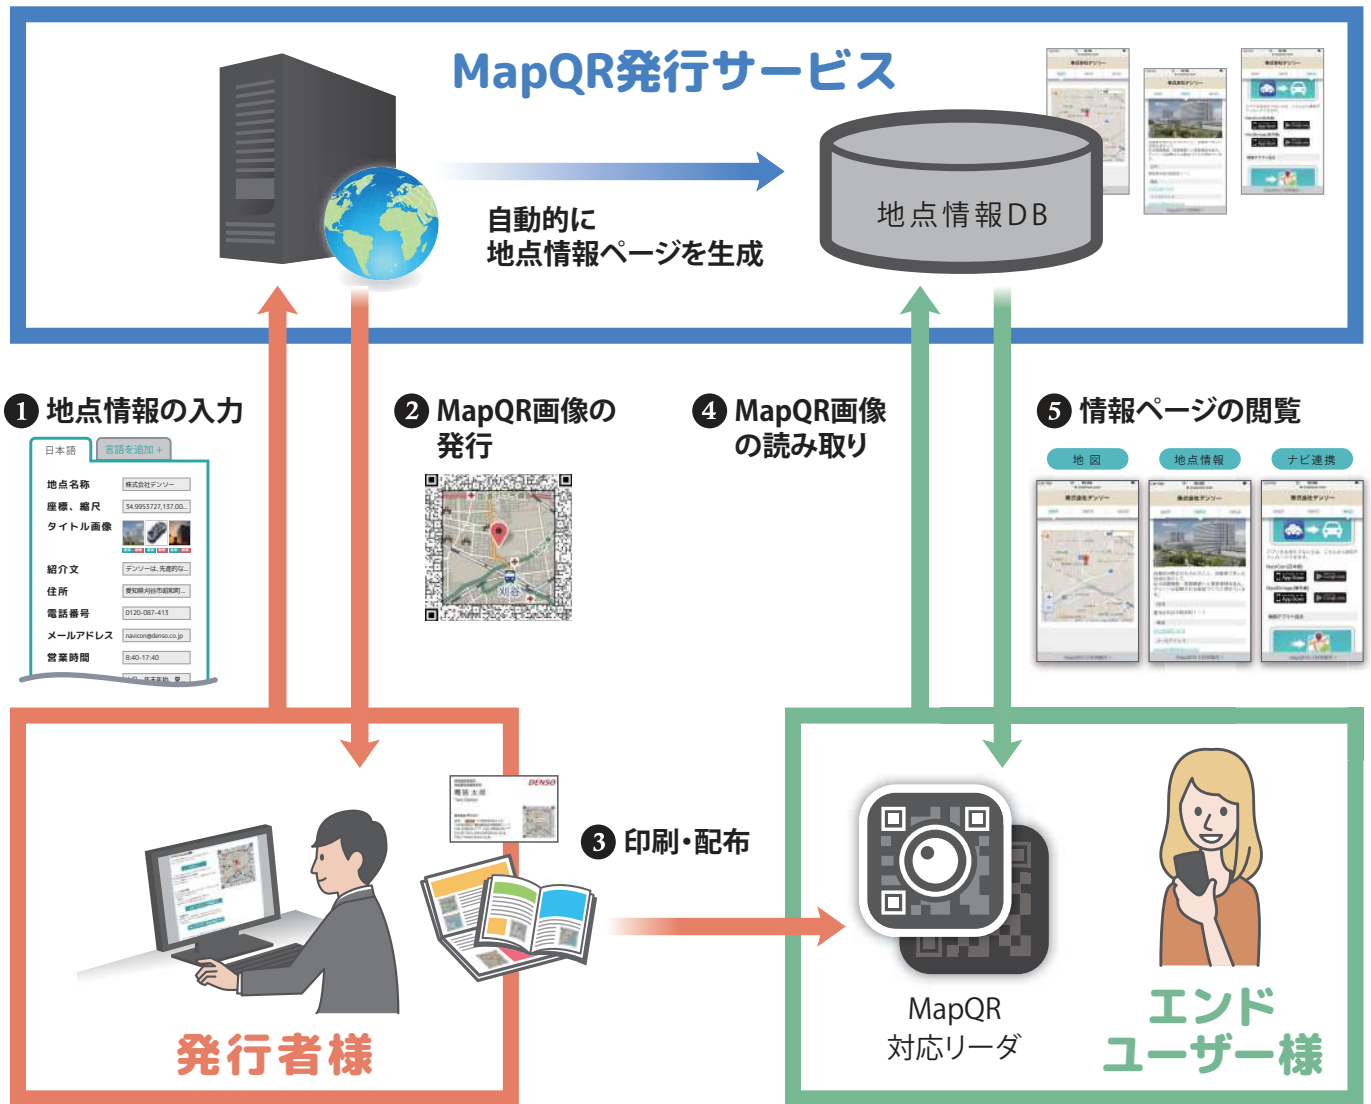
MapQR発行サービス

自動的に
地点情報ページを生成

地点情報DB

❶ 地点情報の入力

日本語　言語を追加＋

地点名称　株式会社デンソー
座標、縮尺　34.9953727,137.00...
タイトル画像
紹介文　デンソーは、先進的な...
住所　愛知県刈谷市昭和町...
電話番号　0120-087-413
メールアドレス　navicon@denso.co.jp
営業時間　8:40-17:40

❷ MapQR画像の発行

❹ MapQR画像の読み取り

❺ 情報ページの閲覧

地図　地点情報　ナビ連携

❸ 印刷・配布

DENSO

MapQR
対応リーダ

発行者様

エンド
ユーザー様